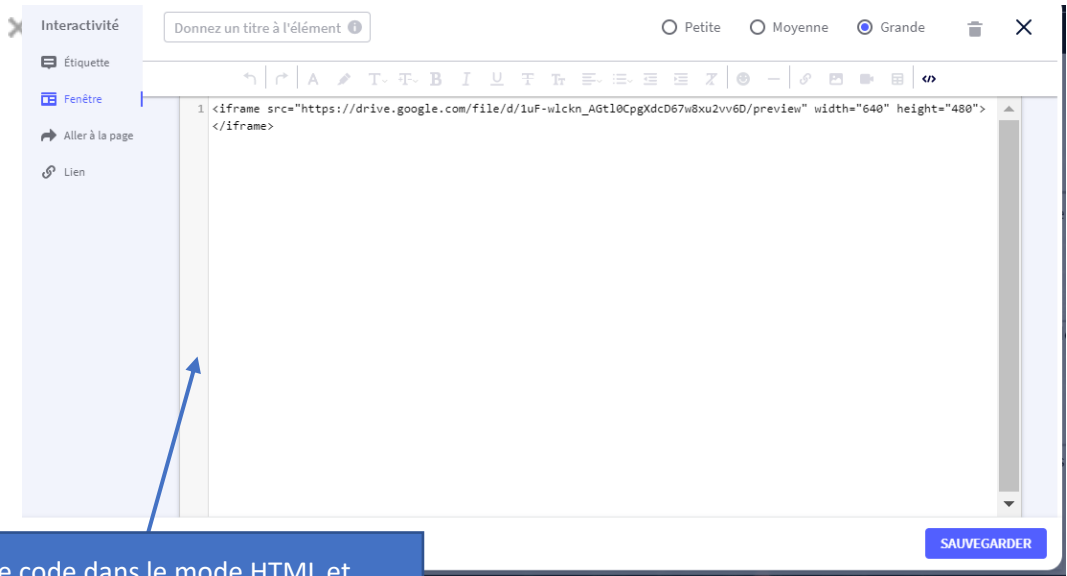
Interactivité

Étiquette

Fenêtre

Aller à la page

Lien

Donnez un titre à l'élément

Petite Moyenne Grande

1 <iframe src="https://drive.google.com/file/d/1uF-wlckn_AGtl0CpgXdcD67w8xu2vv6D/preview" width="640" height="480"></iframe>

SAUVEGARDER

e code dans le mode HTML et